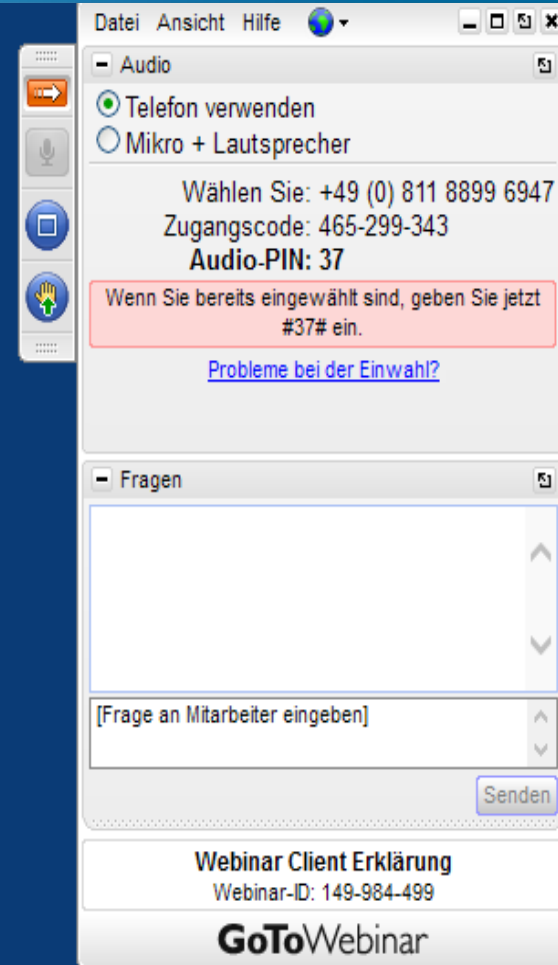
Datei Ansicht Hilfe

Audio

Telefon verwenden

Mikro + Lautsprecher

Wählen Sie: +49 (0) 811 8899 6947

Zugangscode: 465-299-343

Audio-PIN: 37

Wenn Sie bereits eingewählt sind, geben Sie jetzt #37# ein.

Probleme bei der Einwahl?

Fragen

[Frage an Mitarbeiter eingeben]

Senden

Webinar Client Erklärung

Webinar-ID: 149-984-499

GoToWebinar